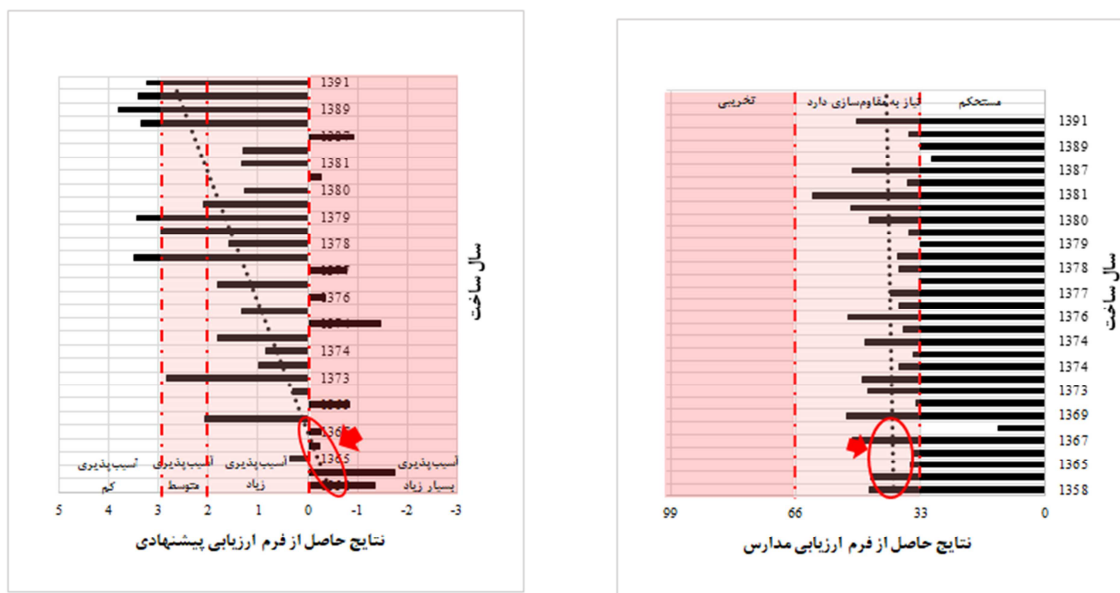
1391
1389
1387
1381
1380
1379
1378
1376
1374
1373
1365
1365
آسیب‌پذیری کم
آسیب‌پذیری متوسط
آسیب‌پذیری زیاد
آسیب‌پذیری بسیار زیاد
5 4 3 2 1 0 -1 -2 -3
سال ساخت
نتایج حاصل از فرم ارزیابی پیشنهادی

تخریبی
نیاز به مقاوم‌سازی دارد
مستحکم
1391
1389
1387
1381
1380
1379
1378
1377
1376
1374
1374
1373
1369
1367
1365
1358
99 66 33 0
سال ساخت
نتایج حاصل از فرم ارزیابی مدارس